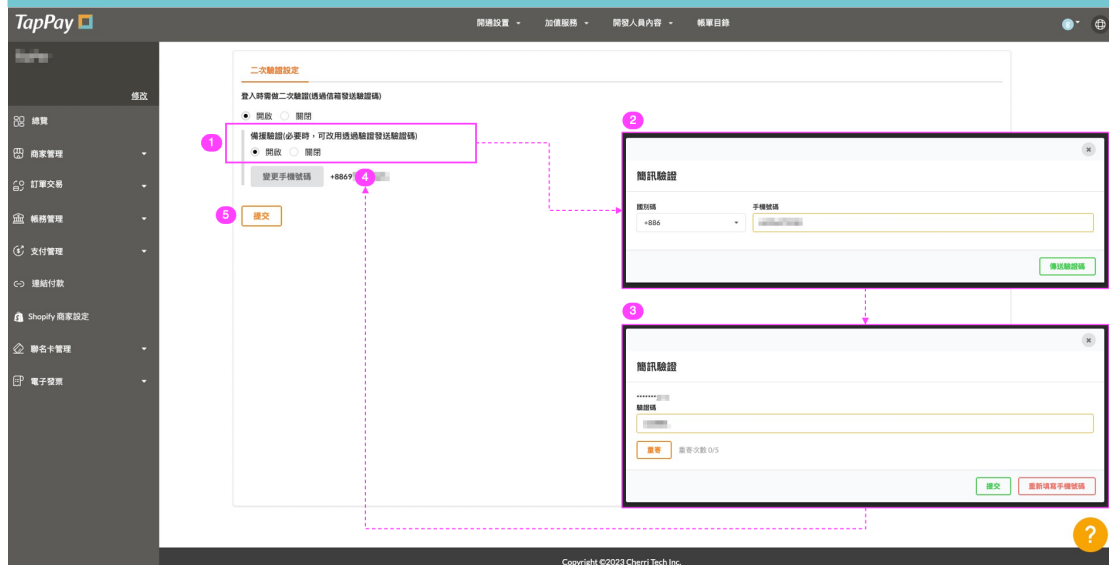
TapPay

開通設置 ▾ 加值服務 ▾ 開發人員內容 ▾ 帳單目錄

修改

總覽
商家管理
訂單交易
帳務管理
支付管理
連結付款
Shopify 商家設定
聯名卡管理
電子發票

二次驗證設定

登入時需做二次驗證(透過信箱發送驗證碼)

開啟 關閉

1

備援驗證(必要時，可改用透過驗證發送驗證碼)

開啟 關閉

變更手機號碼 +8869

4

5 提交

2

簡訊驗證

國別碼
+886

手機號碼

傳送驗證碼

3

簡訊驗證

*******
驗證碼

重寄 重寄次數 0/5

提交 重新填寫手機號碼

Copyright ©2023 Cherri Tech Inc.

?